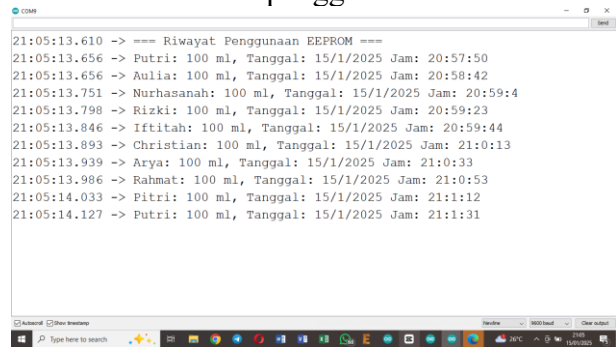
COM9

Send

21:05:13.610 -> === Riwayat Penggunaan EEPROM ===
21:05:13.656 -> Putri: 100 ml, Tanggal: 15/1/2025 Jam: 20:57:50
21:05:13.656 -> Aulia: 100 ml, Tanggal: 15/1/2025 Jam: 20:58:42
21:05:13.751 -> Nurhasanah: 100 ml, Tanggal: 15/1/2025 Jam: 20:59:4
21:05:13.798 -> Rizki: 100 ml, Tanggal: 15/1/2025 Jam: 20:59:23
21:05:13.846 -> Iftitah: 100 ml, Tanggal: 15/1/2025 Jam: 20:59:44
21:05:13.893 -> Christian: 100 ml, Tanggal: 15/1/2025 Jam: 21:0:13
21:05:13.939 -> Arya: 100 ml, Tanggal: 15/1/2025 Jam: 21:0:33
21:05:13.986 -> Rahmat: 100 ml, Tanggal: 15/1/2025 Jam: 21:0:53
21:05:14.033 -> Pitri: 100 ml, Tanggal: 15/1/2025 Jam: 21:1:12
21:05:14.127 -> Putri: 100 ml, Tanggal: 15/1/2025 Jam: 21:1:31

Autoscroll Show timestamp

Newline 9600 baud Clear output

Type here to search

26°C 21:05 15/01/2025